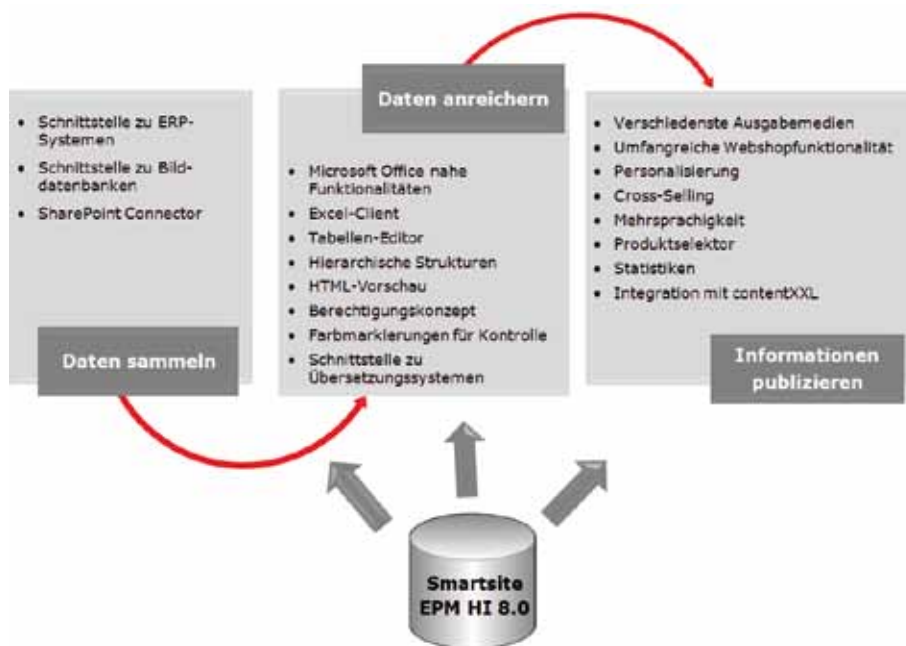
- Schnittstelle zu ERP-Systemen
- Schnittstelle zu Bilddatenbanken
- SharePoint Connector

Daten sammeln

Daten anreichern

- Microsoft Office nahe Funktionalitäten
- Excel-Client
- Tabellen-Editor
- Hierarchische Strukturen
- HTML-Vorschau
- Berechtigungskonzept
- Farbmarkierungen für Kontrolle
- Schnittstelle zu Übersetzungssystemen

- Verschiedenste Ausgabemedien
- Umfangreiche Webshopfunktionalität
- Personalisierung
- Cross-Selling
- Mehrsprachigkeit
- Produktselektor
- Statistiken
- Integration mit contentXXL

Informationen publizieren

Smartsite EPM HI 8.0